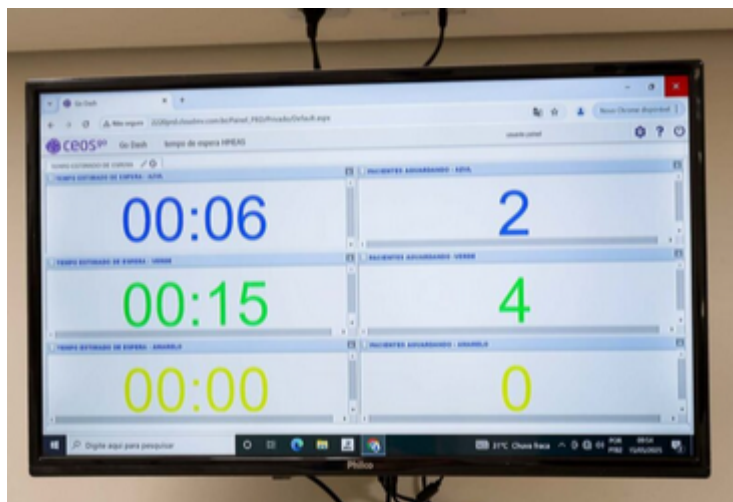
Go Dash

Não seguro

ceos Go Dash tempo de espera HMEAS

TEMPO ESTIMADO DE ESPERA - AZUL

00:06

PACIENTES AGUARDANDO - AZUL

2

TEMPO ESTIMADO DE ESPERA - VERDE

00:15

PACIENTES AGUARDANDO - VERDE

4

TEMPO ESTIMADO DE ESPERA - AMARELO

00:00

PACIENTES AGUARDANDO - AMARELO

0

Digite aqui para pesquisar

31°C Chuva fraca

Philco